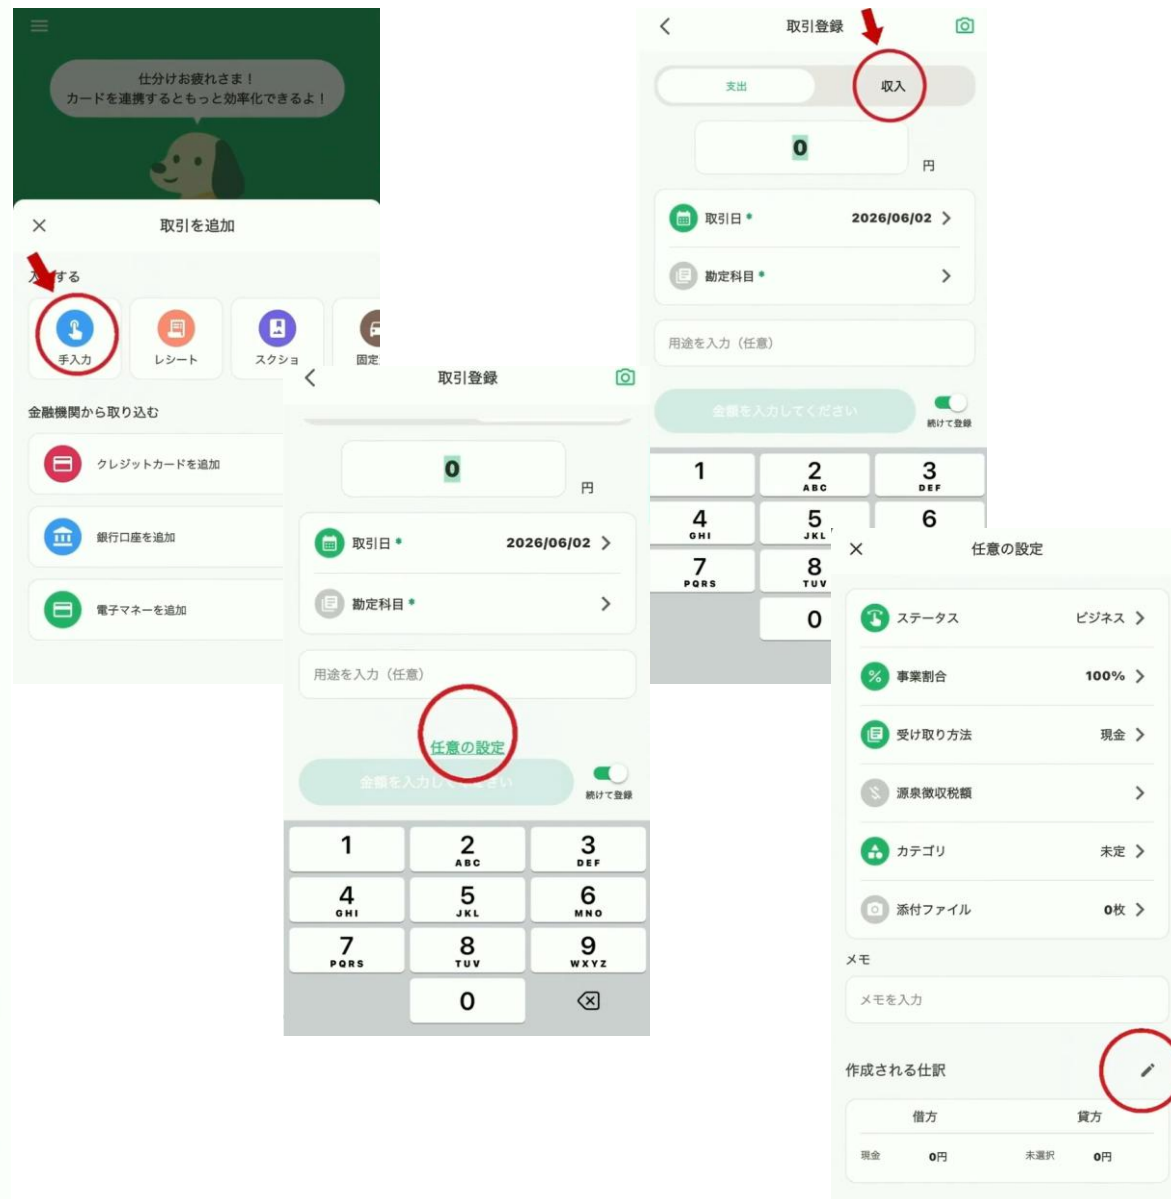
仕分けお疲れさま！
カードを連携するともっと効率化できるよ！

取引を追加

入力する

手入力
レシート
スクショ
固定

金融機関から取り込む

クレジットカードを追加
銀行口座を追加
電子マネーを追加

取引登録

0
円

取引日 • 2026/06/02
勘定科目 •

用途を入力（任意）

任意の設定

金額を入力してください

続けて登録

| 1 | 2 ABC | 3 DEF |
|---|---|---|
| 4 GHI | 5 JKL | 6 MNO |
| 7 PQRS | 8 TUV | 9 WXYZ |
| | 0 | ⌫ |

取引登録

支出 収入

0
円

取引日 • 2026/06/02
勘定科目 •

用途を入力（任意）

金額を入力してください

続けて登録

| 1 | 2 ABC | 3 DEF |
|---|---|---|
| 4 GHI | 5 JKL | 6 |
| 7 PQRS | 8 TUV | |
| | 0 | |

任意の設定

ステータス ビジネス
事業割合 100%
受け取り方法 現金
源泉徴収税額
カテゴリ 未定
添付ファイル 0枚

メモ
メモを入力

作成される仕訳

| 借方 | | 貸方 | |
|---|---|---|---|
| 現金 | 0円 | 未選択 | 0円 |